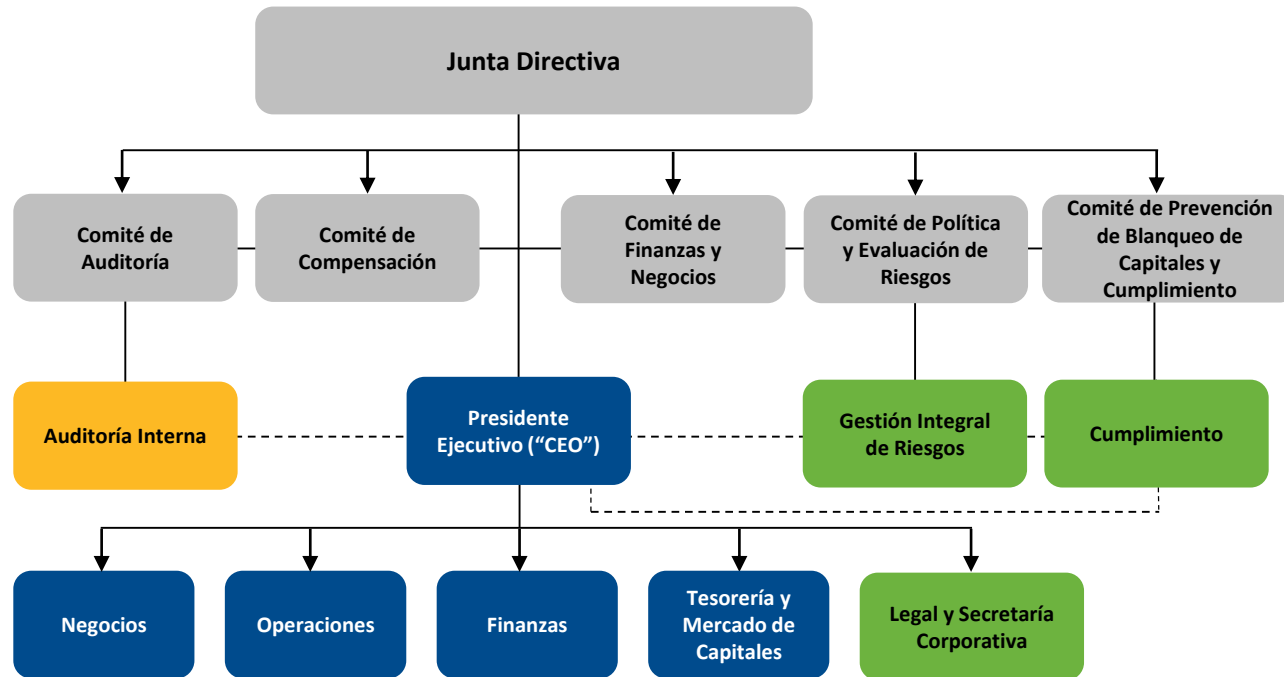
Junta Directiva

Comité de Auditoría

Comité de Compensación

Comité de Finanzas y Negocios

Comité de Política y Evaluación de Riesgos

Comité de Prevención de Blanqueo de Capitales y Cumplimiento

Auditoría Interna

Presidente Ejecutivo ("CEO")

Gestión Integral de Riesgos

Cumplimiento

Negocios

Operaciones

Finanzas

Tesorería y Mercado de Capitales

Legal y Secretaría Corporativa